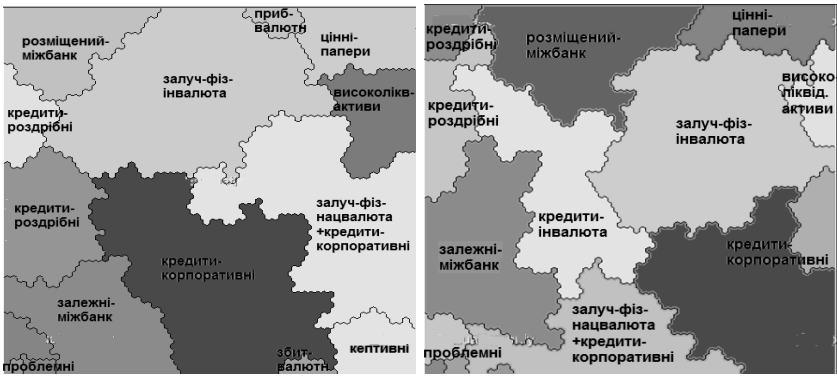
приб-валютн
розміщений-міжбанк
цінні-папери
залуч-фіз-інвалюта
високолікв-активи
кредити-роздрібні
кредити-роздрібні
залуч-фіз-нацвалюта +кредити-корпоративні
кредити-корпоративні
залежні-міжбанк
збит-валютн
кептивні
проблемні

кредити-роздрібні
розміщений-міжбанк
цінні-папери
кредити-роздрібні
високо-лікв. активи
залуч-фіз-інвалюта
кредити-інвалюта
залежні-міжбанк
кредити-корпоративні
залуч-фіз-нацвалюта +кредити-корпоративні
проблемні